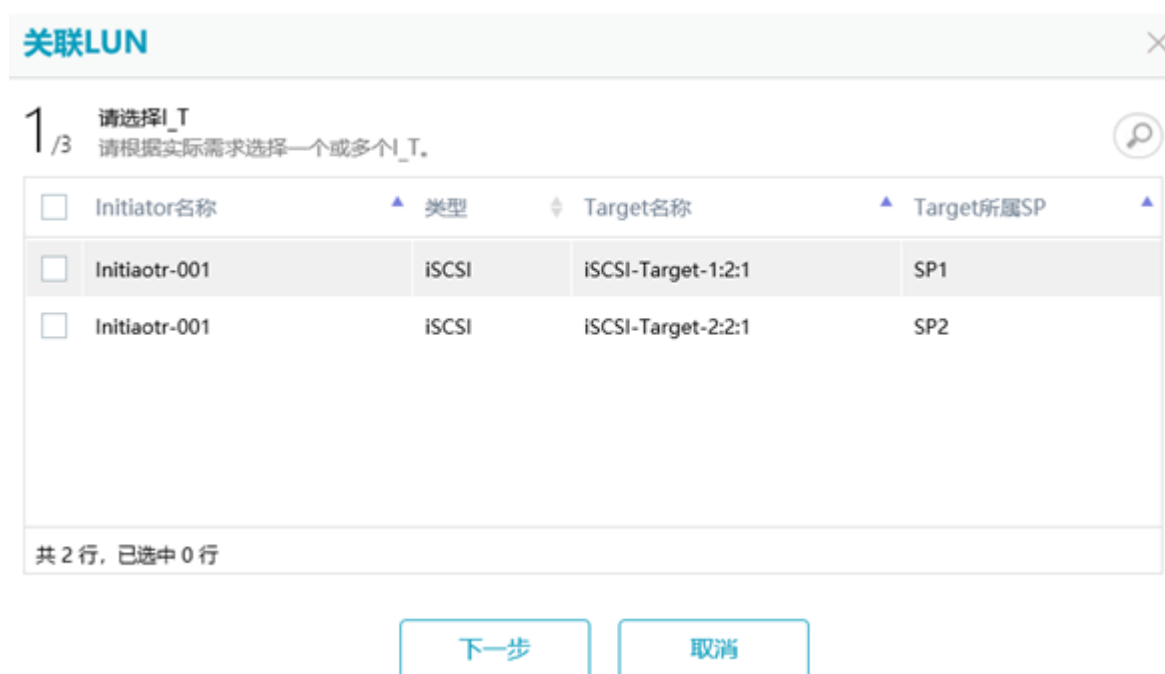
关联LUN

1/3 请选择I_T
请根据实际需求选择一个或多个I_T。

| Initiator名称 | 类型 | Target名称 | Target所属SP |
|---|---|---|---|
| Initiaotr-001 | iSCSI | iSCSI-Target-1:2:1 | SP1 |
| Initiaotr-001 | iSCSI | iSCSI-Target-2:2:1 | SP2 |

共 2 行，已选中 0 行

下一步 取消